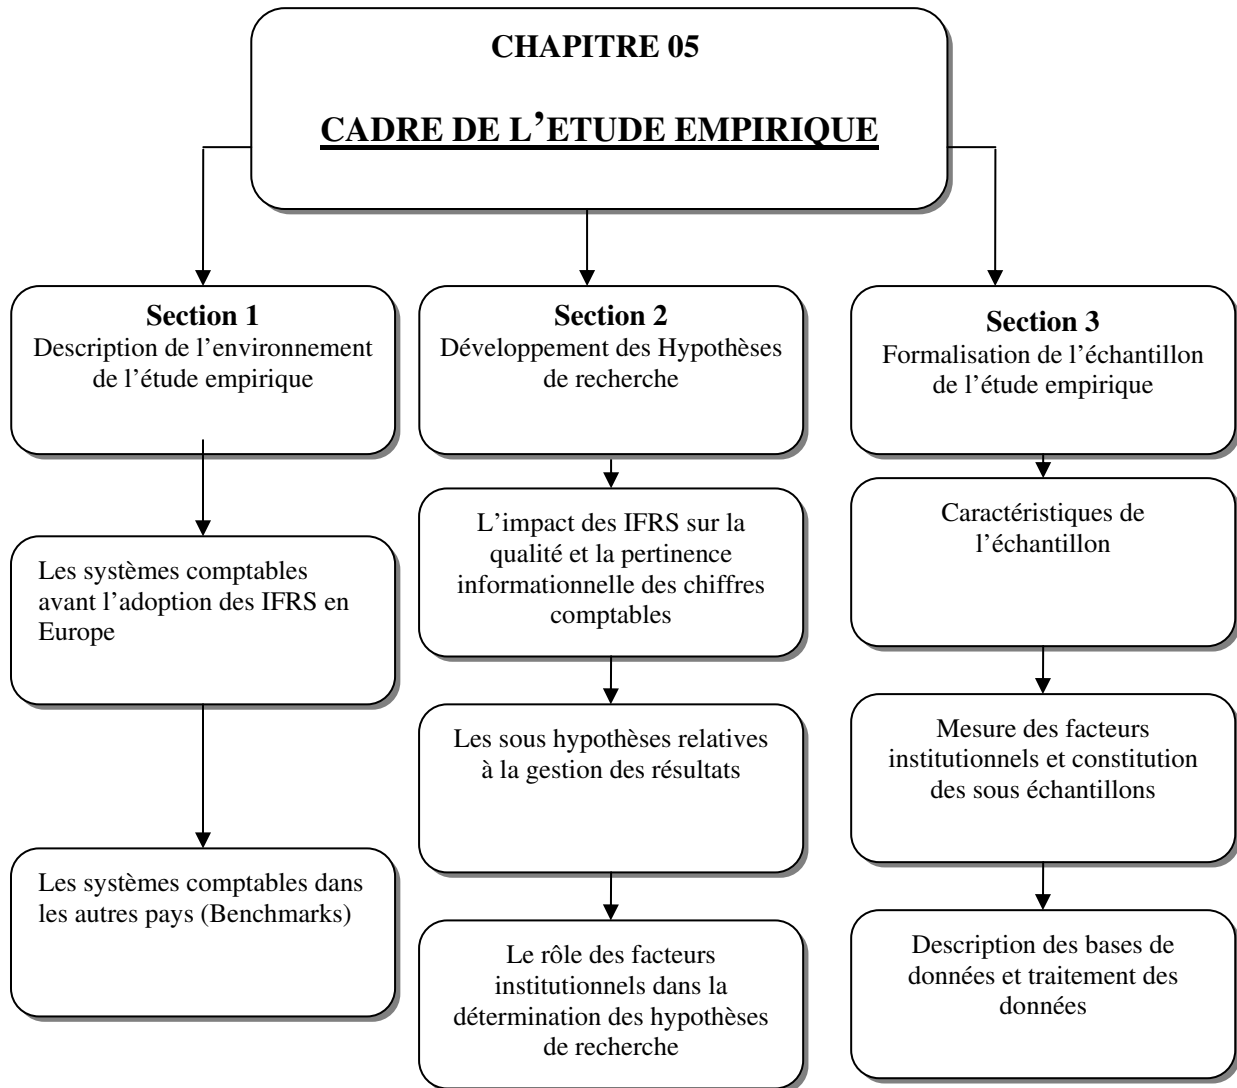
CHAPITRE 05

CADRE DE L'ETUDE EMPIRIQUE

Section 1
Description de l'environnement de l'étude empirique

Les systèmes comptables avant l'adoption des IFRS en Europe

Les systèmes comptables dans les autres pays (Benchmarks)

Section 2
Développement des Hypothèses de recherche

L'impact des IFRS sur la qualité et la pertinence informationnelle des chiffres comptables

Les sous hypothèses relatives à la gestion des résultats

Le rôle des facteurs institutionnels dans la détermination des hypothèses de recherche

Section 3
Formalisation de l'échantillon de l'étude empirique

Caractéristiques de l'échantillon

Mesure des facteurs institutionnels et constitution des sous échantillons

Description des bases de données et traitement des données